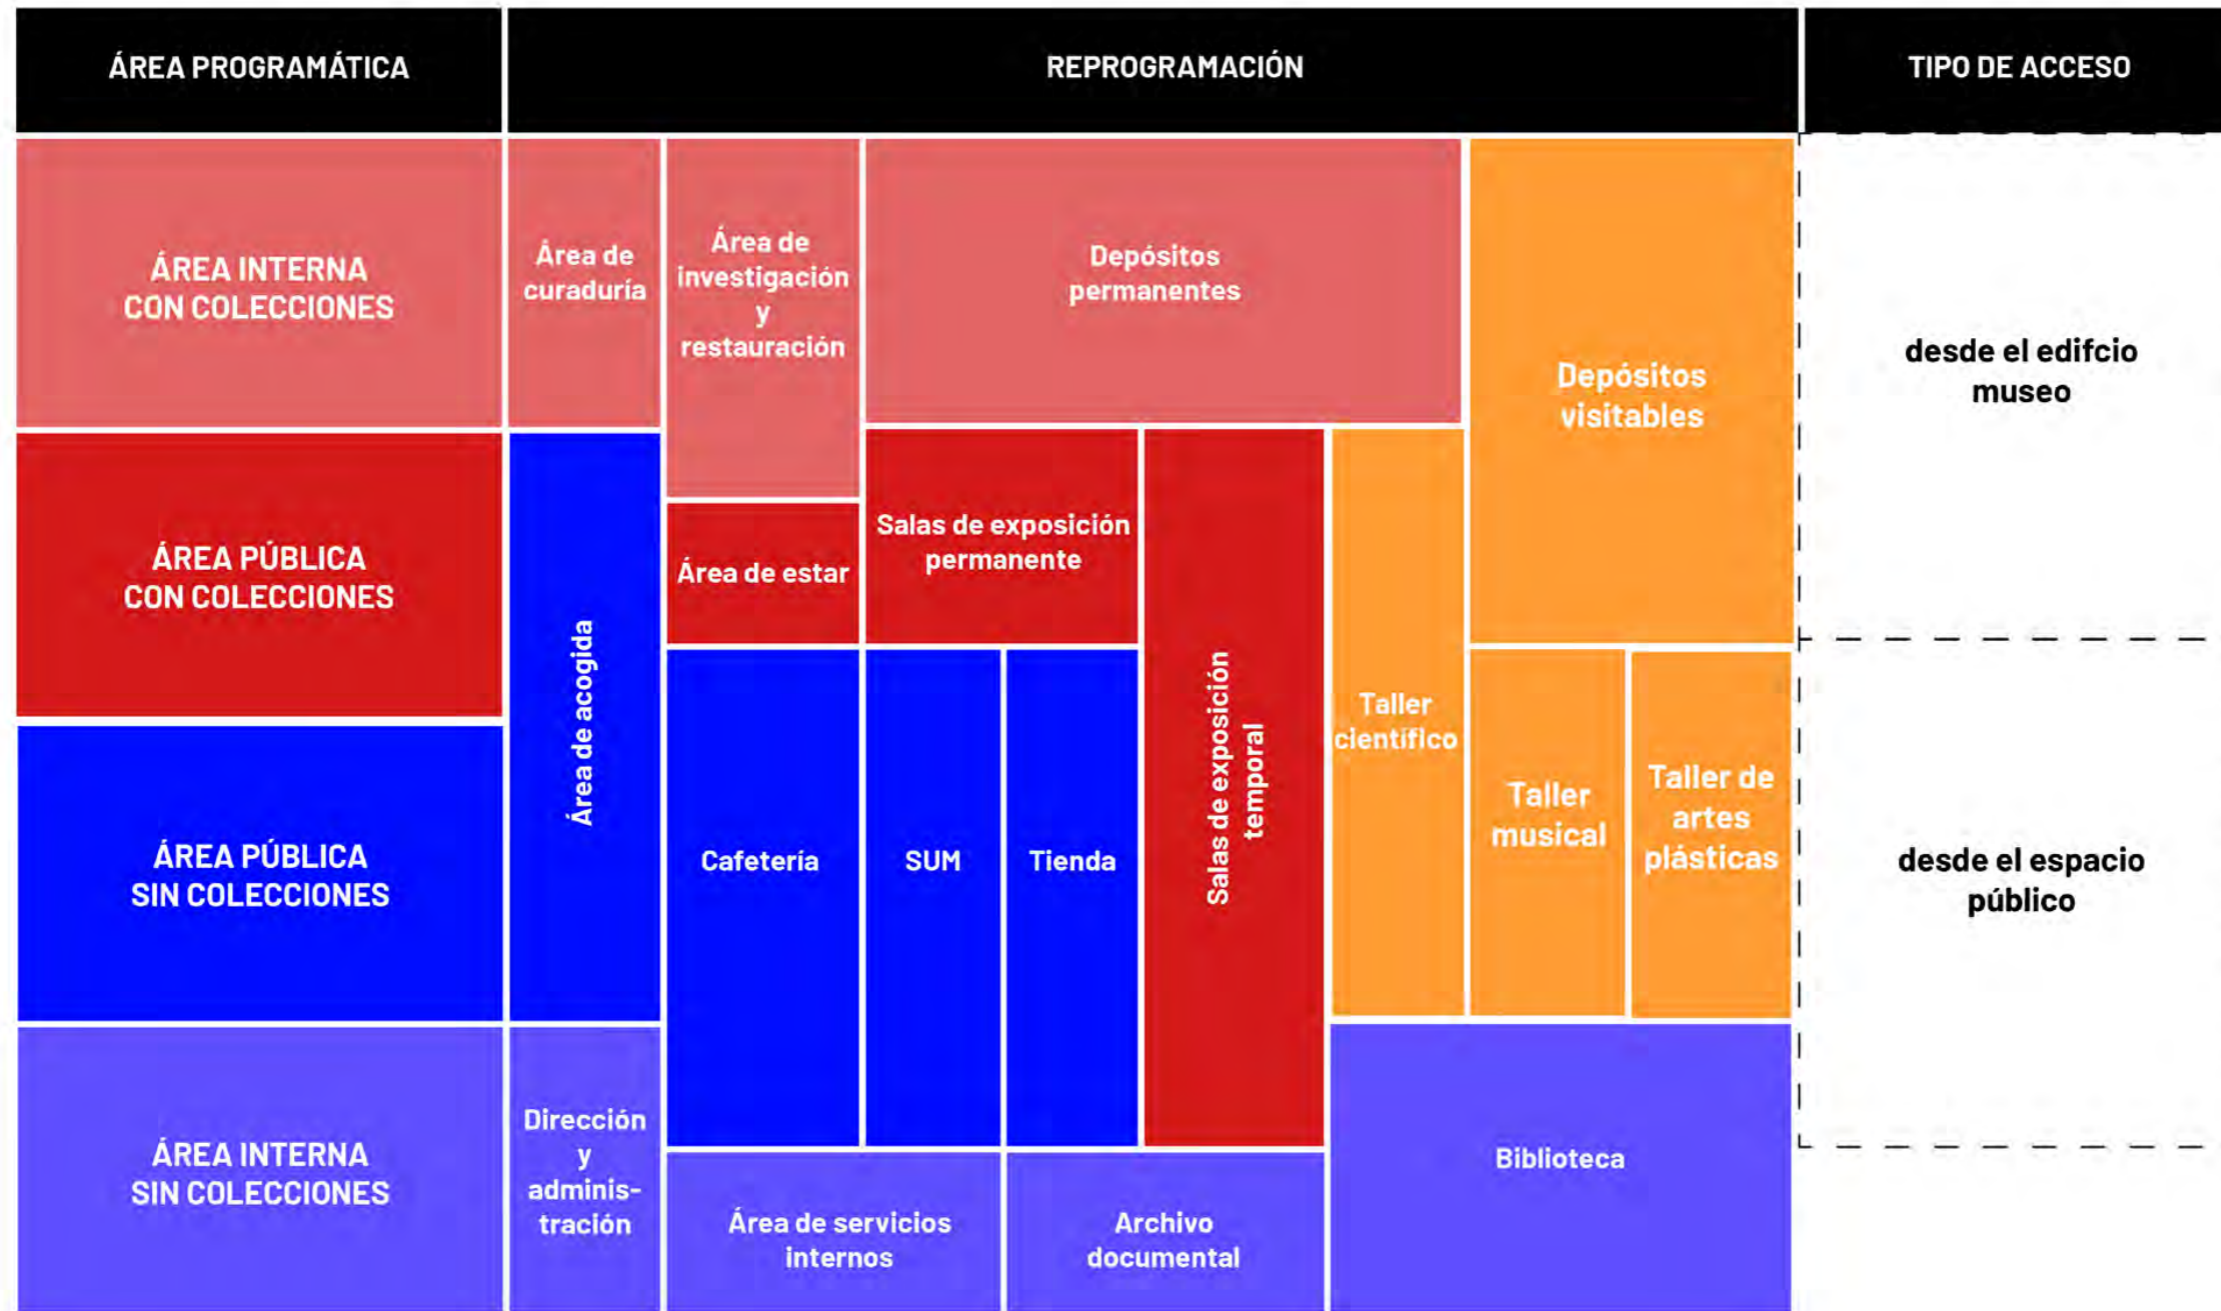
ÁREA PROGRAMÁTICA

REPROGRAMACIÓN

TIPO DE ACCESO

ÁREA INTERNA CON COLECCIONES

Área de curaduría

Área de investigación y restauración

Depósitos permanentes

Depósitos visitables

desde el edifcio museo

ÁREA PÚBLICA CON COLECCIONES

Área de acogida

Área de estar

Salas de exposición permanente

Salas de exposición temporal

Taller científico

ÁREA PÚBLICA SIN COLECCIONES

Cafetería

SUM

Tienda

Taller musical

Taller de artes plásticas

desde el espacio público

ÁREA INTERNA SIN COLECCIONES

Dirección y adminis-tración

Área de servicios internos

Archivo documental

Biblioteca